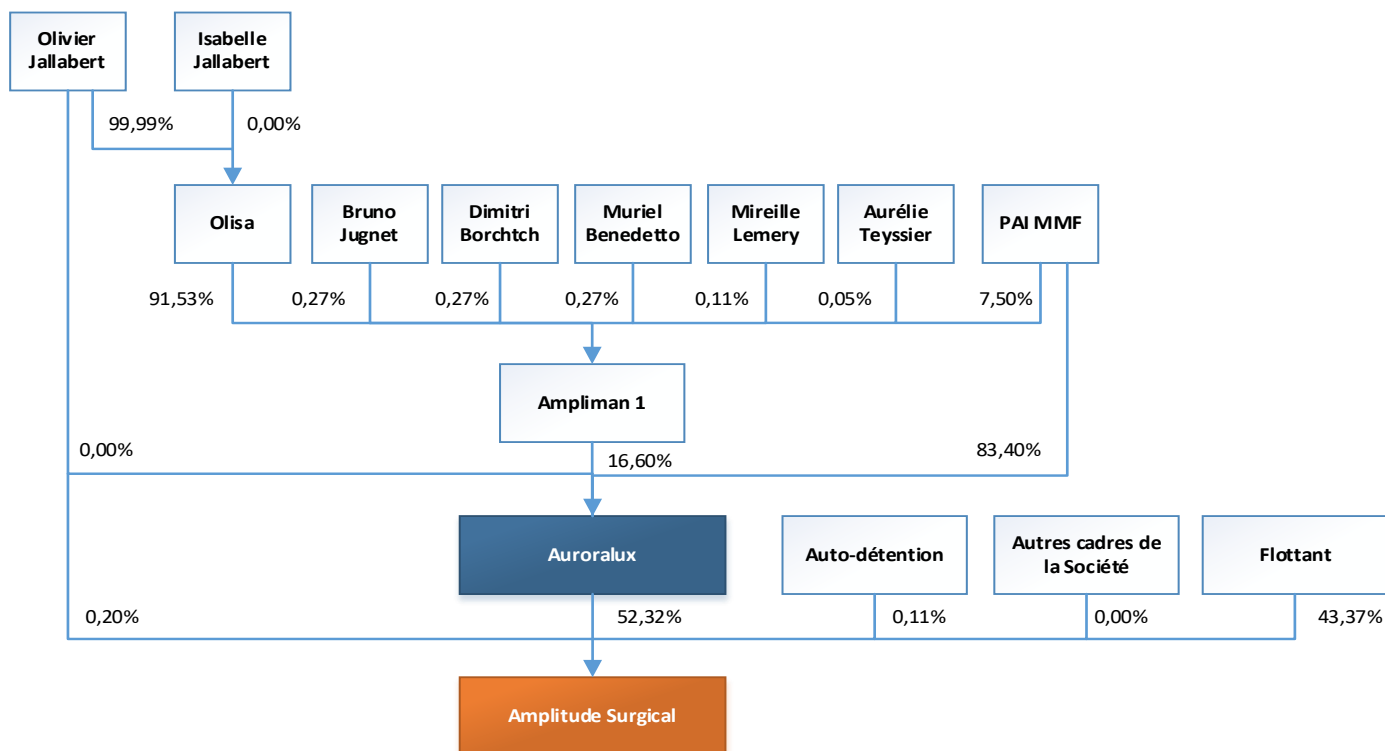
Olivier Jallabert

Isabelle Jallabert

99,99%

0,00%

Olisa

Bruno Jugnet

Dimitri Borchtch

Muriel Benedetto

Mireille Lemery

Aurélie Teyssier

PAI MMF

91,53%

0,27%

0,27%

0,27%

0,11%

0,05%

7,50%

Ampliman 1

0,00%

16,60%

83,40%

Auroralux

Auto-détention

Autres cadres de la Société

Flottant

0,20%

52,32%

0,11%

0,00%

43,37%

Amplitude Surgical